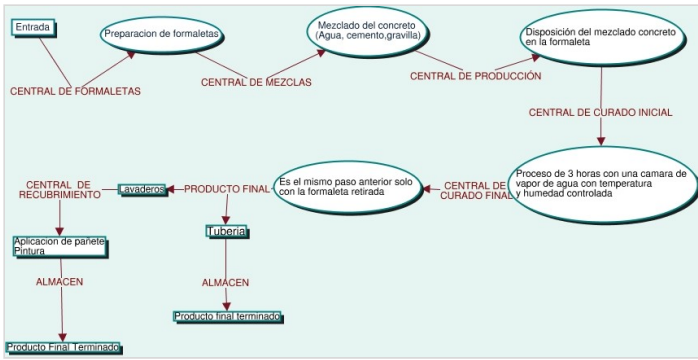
Entrada

Preparacion de formaletas

Mezclado del concreto
(Agua, cemento,gravilla)

Disposición del mezclado concreto en la formaleta

CENTRAL DE FORMALETAS

CENTRAL DE MEZCLAS

CENTRAL DE PRODUCCIÓN

CENTRAL DE CURADO INICIAL

Proceso de 3 horas con una camara de vapor de agua con temperatura y humedad controlada

CENTRAL DE CURADO FINAL

Es el mismo paso anterior solo con la formaleta retirada

PRODUCTO FINAL

Lavaderos

CENTRAL DE RECUBRIMIENTO

Tuberia

Aplicacion de pañete Pintura

ALMACEN

ALMACEN

Producto final terminado

Producto Final Terminado